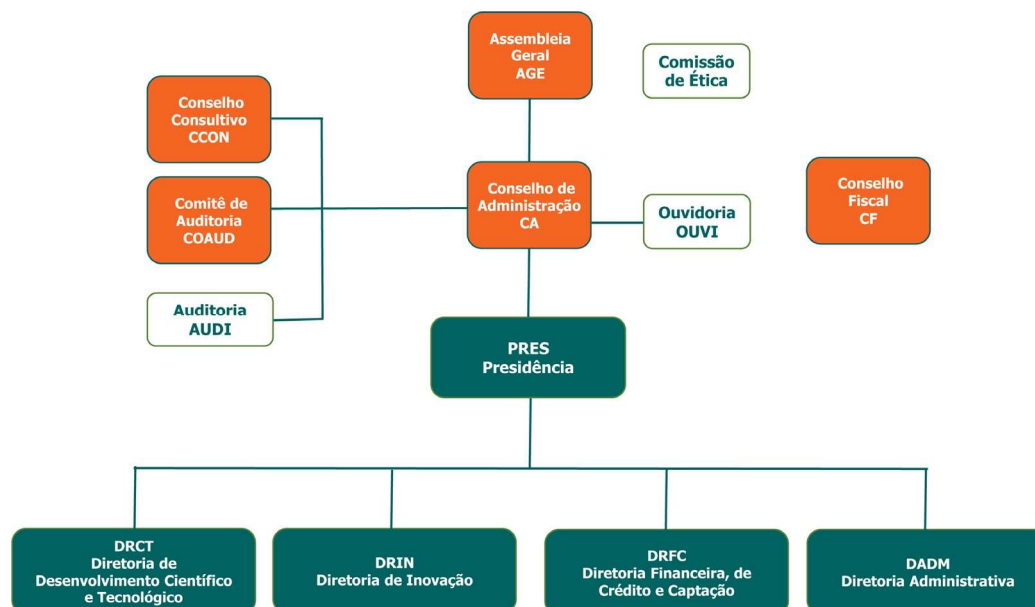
Assembleia Geral AGE

Comissão de Ética

Conselho Consultivo CCON

Comitê de Auditoria COAUD

Auditoria AUDI

Conselho de Administração CA

Ouvidoria OUVI

Conselho Fiscal CF

PRES Presidência

DRCT Diretoria de Desenvolvimento Científico e Tecnológico

DRIN Diretoria de Inovação

DRFC Diretoria Financeira, de Crédito e Captação

DADM Diretoria Administrativa